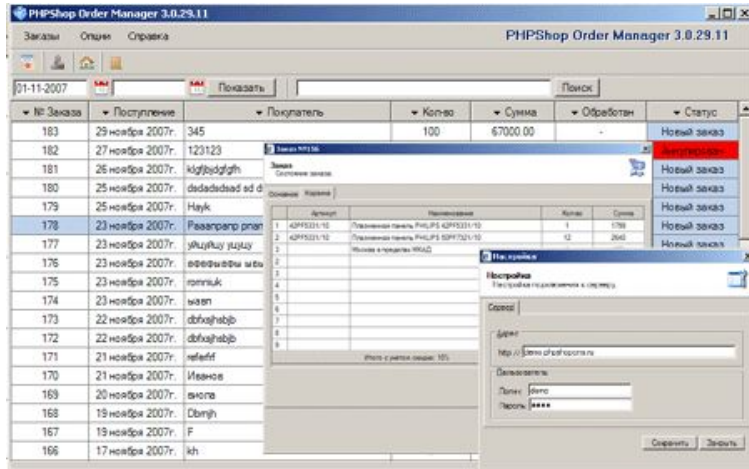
PHPShop Order Manager 3.0.29.11

Заказы Опции Справка

PHPShop Order Manager 3.0.29.11

01-11-2007 Показать Поиск

| № Заказа | Поступление | Покупатель | Кол-во | Сумма | Обработан | Статус |
|---|---|---|---|---|---|---|
| 183 | 29 ноября 2007г. | 345 | 100 | 67000.00 | - | Новый заказ |
| 182 | 27 ноября 2007г. | 123123 | | | | Аннулирован |
| 181 | 26 ноября 2007г. | klgfjbjdgfgfh | | | | Новый заказ |
| 180 | 25 ноября 2007г. | dsdadsdsad sd d | | | | Новый заказ |
| 179 | 25 ноября 2007г. | Hayk | | | | Новый заказ |
| 178 | 23 ноября 2007г. | Paaanpanp pnan | | | | Новый заказ |
| 177 | 23 ноября 2007г. | yjkuyjkuy yujuy | | | | Новый заказ |
| 176 | 23 ноября 2007г. | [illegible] | | | | |
| 175 | 23 ноября 2007г. | romniuk | | | | |
| 174 | 23 ноября 2007г. | ывап | | | | |
| 173 | 22 ноября 2007г. | dbfxajhabjb | | | | |
| 172 | 22 ноября 2007г. | dbfxajhabjb | | | | |
| 171 | 21 ноября 2007г. | refefrf | | | | |
| 170 | 21 ноября 2007г. | Иванов | | | | |
| 169 | 20 ноября 2007г. | вмопа | | | | |
| 168 | 19 ноября 2007г. | Dbmjh | | | | |
| 167 | 19 ноября 2007г. | F | | | | |
| 166 | 17 ноября 2007г. | kh | | | | |

Заказ №156

Заказ
Состояние заказа

Основное Корзина

| | Артикул | Наименование | Кол-во | Сумма |
|---|---|---|---|---|
| 1 | 42PF5331/10 | Плазменная панель PHILIPS 42PF5331/10 | 1 | 1790 |
| 1 | 42PF5331/10 | Плазменная панель PHILIPS 50PF7321/10 | 12 | 2640 |
| 2 | | Москва в пределах МКАД | | |

Итого с учетом скидки: 10%

Настройка

Настройка
Настройка подключения к серверу

Сервер

Адрес
http:// demo.phpshopcms.ru

Пользователь
Логин: demo
Пароль: ••••

Сохранить Закрыть